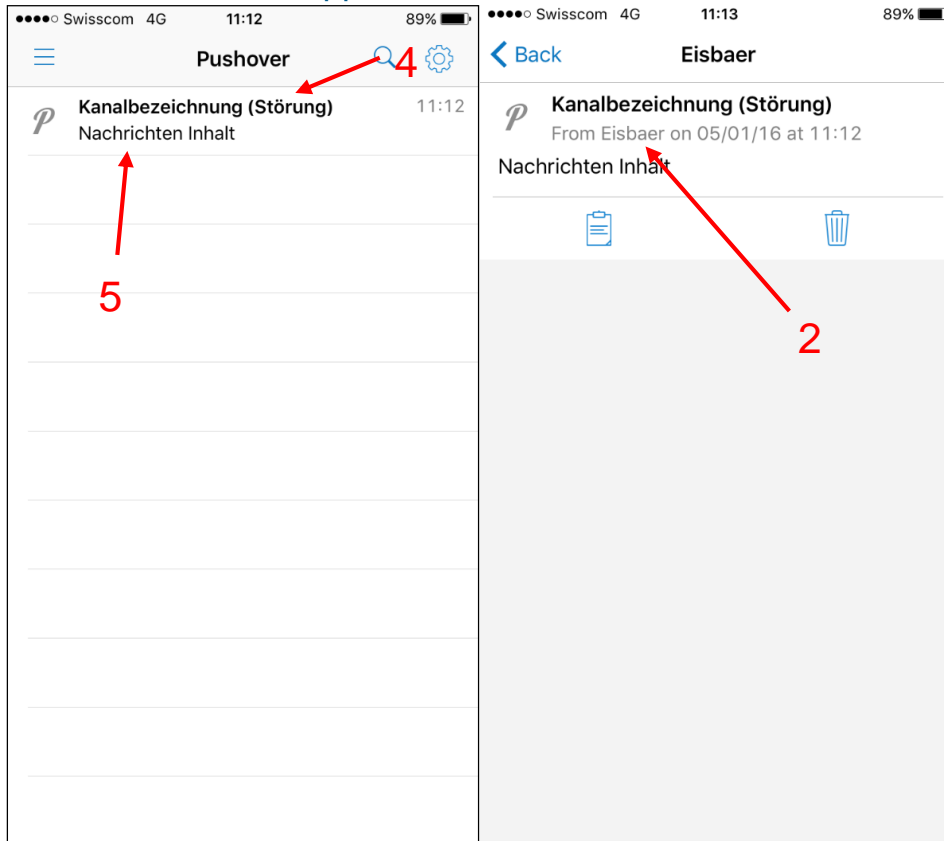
●●●●○ Swisscom 4G 11:12 89%

Pushover

4

P Kanalbezeichnung (Störung) 11:12
Nachrichten Inhalt

5

●●●●○ Swisscom 4G 11:13 89%

Back Eisbaer

P Kanalbezeichnung (Störung)
From Eisbaer on 05/01/16 at 11:12

Nachrichten Inhalt

2